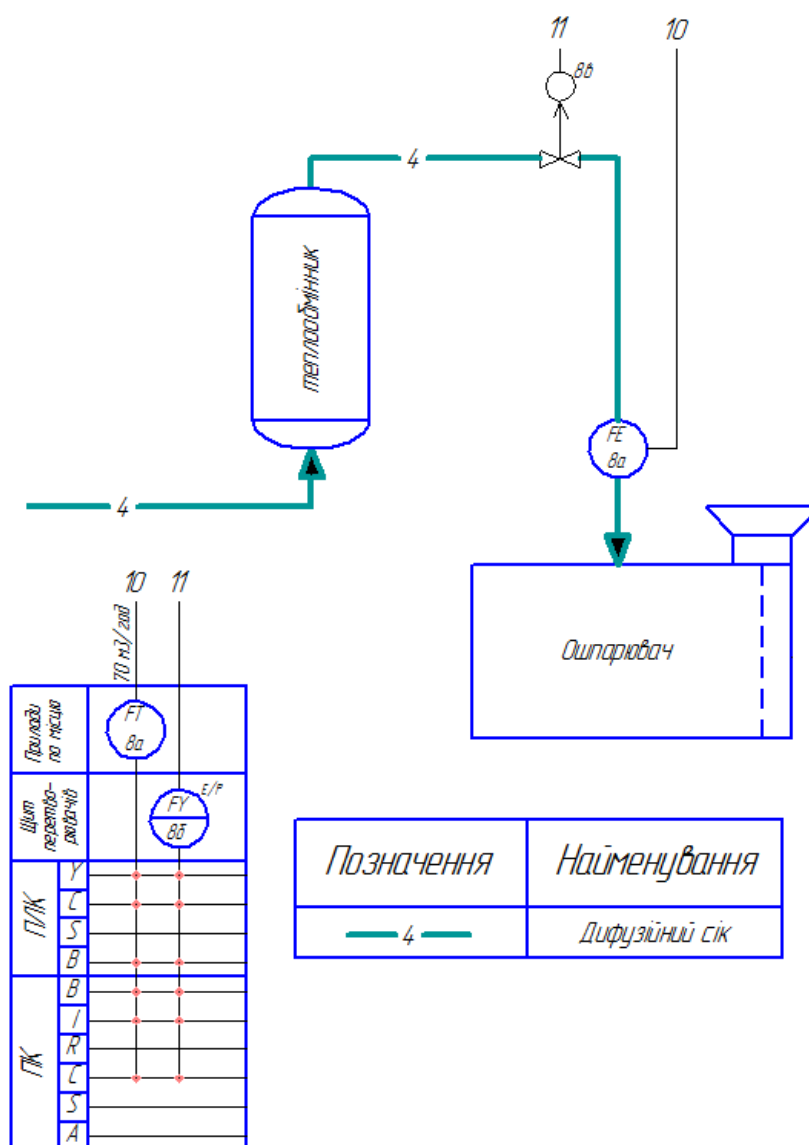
11
8б
10
4
теплообмінник
FE
8a
4
Оппарювач
10
11
70 м3/год
Прилади по місцю
FT
8a
Щит перетворювачів
FY
8б
E/P
ПЛК
Y
C
S
B
ПК
B
I
R
C
S
A

| Позначення | Найменування |
|---|---|
| 4 | Дифузійний сік |